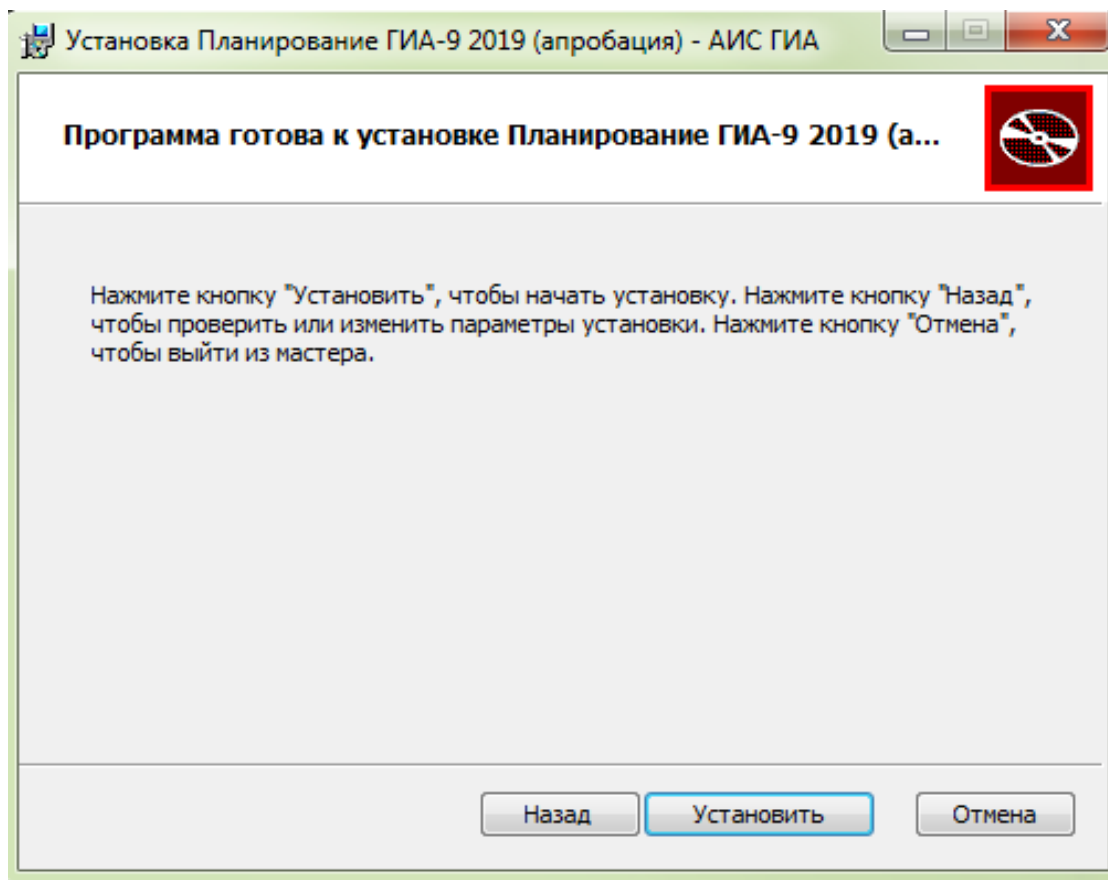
Установка Планирование ГИА-9 2019 (апробация) - АИС ГИА

Программа готова к установке Планирование ГИА-9 2019 (а...

Нажмите кнопку "Установить", чтобы начать установку. Нажмите кнопку "Назад", чтобы проверить или изменить параметры установки. Нажмите кнопку "Отмена", чтобы выйти из мастера.

Назад Установить Отмена